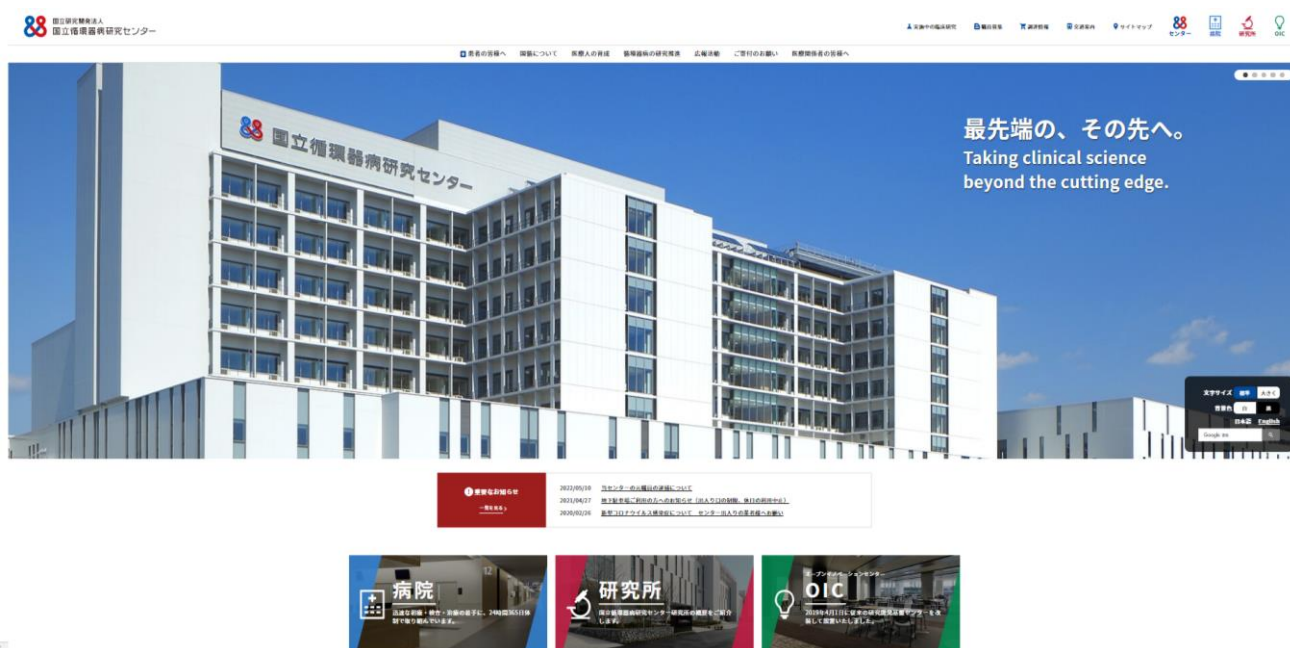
国立研究開発法人
国立循環器病研究センター

実施中の臨床研究 職員募集 調達情報 交通案内 サイトマップ センター 病院 研究所 OIC

患者の皆様へ 当センターについて 医療人の育成 循環器病の研究推進 広報活動 ご寄付のお願い 医療関係者の皆様へ

国立循環器病研究センター

最先端の、その先へ。
Taking clinical science beyond the cutting edge.

文字サイズ 標準 大きく
背景色 白 黒
日本語 English
Google 提供

重要なお知らせ
一覧を見る

2022/05/30 当センターの公職員の逮捕について
2021/04/27 地下駐車場ご利用の方へのお知らせ（出入り口の制限、休日の利用中止）
2020/02/26 新型コロナウイルス感染症について センター出入りの皆様へお願い

病院
迅速な診断・検査・治療の着手に、24時間365日体制で取り組んでいます。

研究所
国立循環器病研究センター研究所の概要をご紹介します。

オープンイノベーションセンター
OIC
2019年4月1日に日本の研究開発拠点センターを改装して設置いたしました。